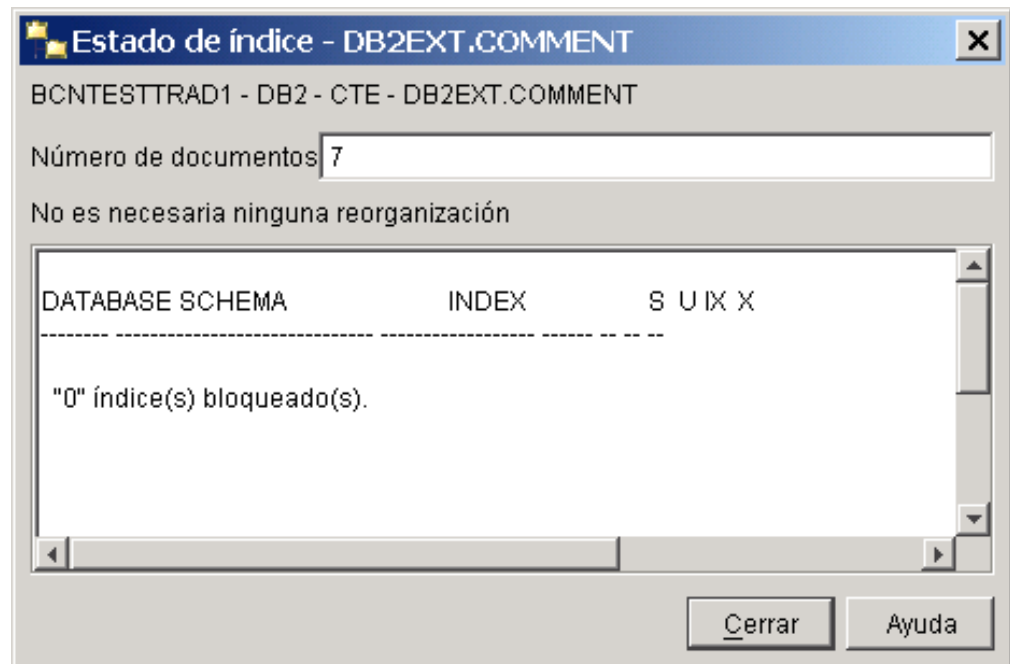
Estado de índice - DB2EXT.COMMENT

BCNTESTTRAD1 - DB2 - CTE - DB2EXT.COMMENT

Número de documentos 7

No es necesaria ninguna reorganización

DATABASE SCHEMA INDEX S U IX X
-------- ------------------------------ ------------------ ------ -- -- --

"0" índice(s) bloqueado(s).

Cerrar Ayuda